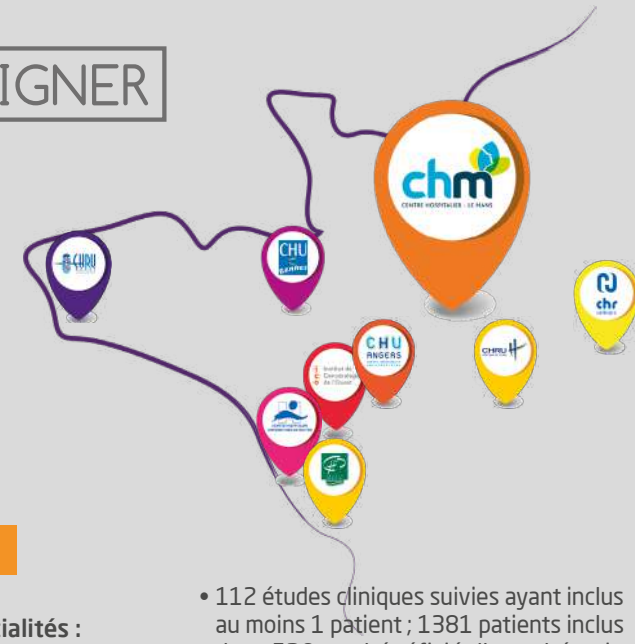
IGNER

chm
CENTRE HOSPITALIER - LE MANS

CHRU

CHU RENNES

chr

CHRU

CHU ANGERS

Institut de Cancérologie de l'Ouest

ialités :

• 112 études cliniques suivies ayant inclus au moins 1 patient ; 1381 patients inclus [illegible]